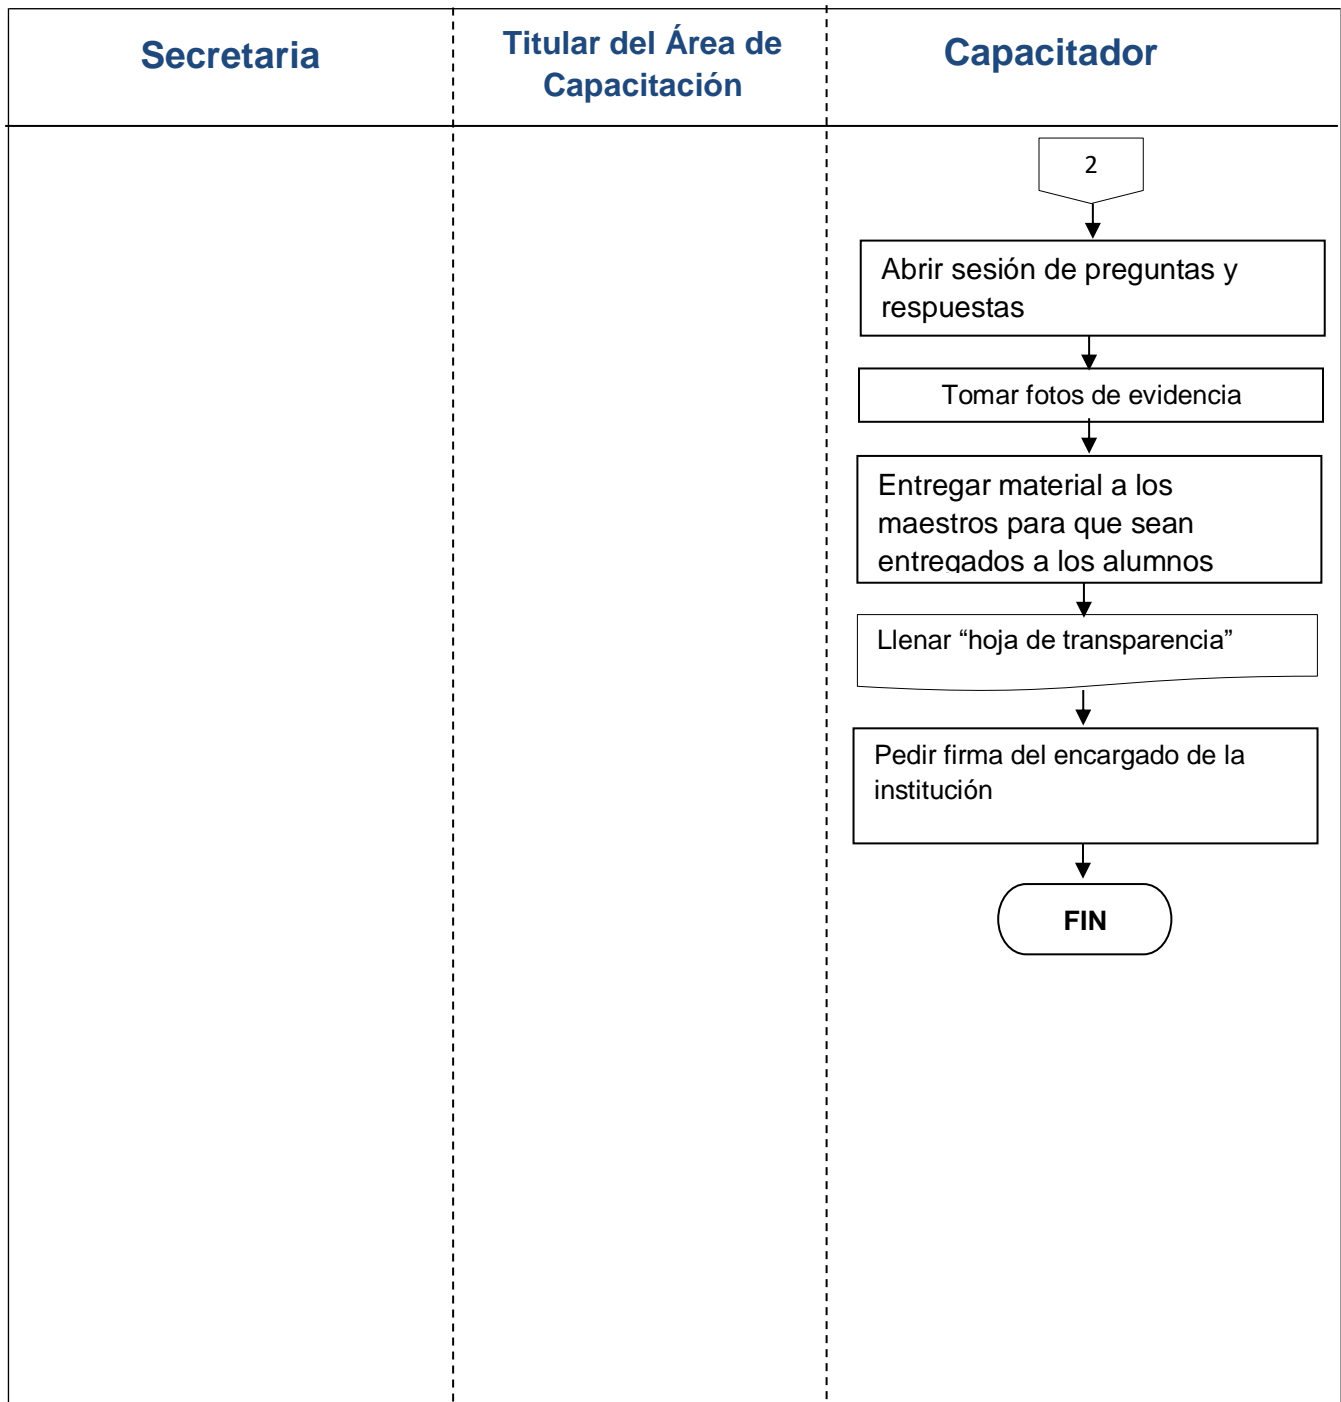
Secretaria

Titular del Área de Capacitación

Capacitador

2

Abrir sesión de preguntas y respuestas

Tomar fotos de evidencia

Entregar material a los maestros para que sean entregados a los alumnos

Llenar “hoja de transparencia”

Pedir firma del encargado de la institución

FIN